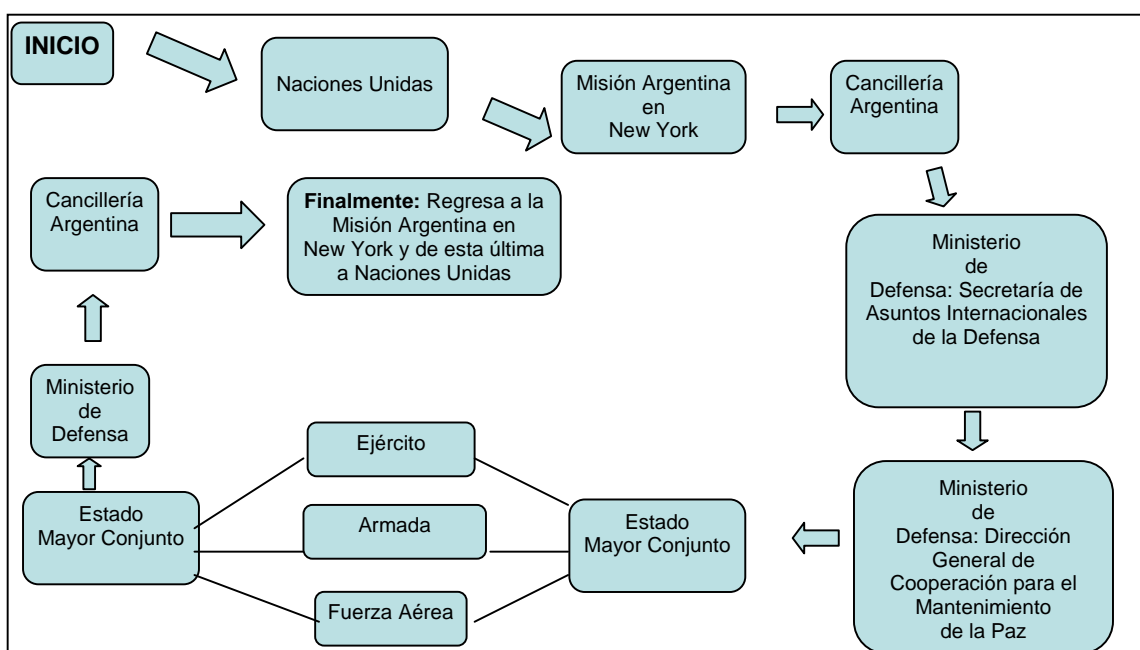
INICIO

Naciones Unidas

Misión Argentina en New York

Cancillería Argentina

Ministerio de Defensa: Secretaría de Asuntos Internacionales de la Defensa

Ministerio de Defensa: Dirección General de Cooperación para el Mantenimiento de la Paz

Estado Mayor Conjunto

Ejército

Armada

Fuerza Aérea

Estado Mayor Conjunto

Ministerio de Defensa

Cancillería Argentina

**Finalmente:** Regresa a la Misión Argentina en New York y de esta última a Naciones Unidas